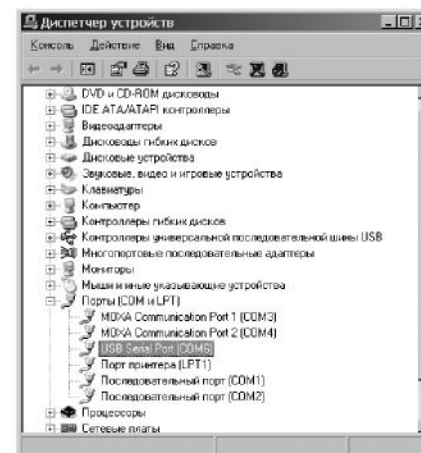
Диспетчер устройств

Консоль Действие Вид Справка

DVD и CD-ROM дисководы
IDE ATA/ATAPI контроллеры
Видеоадаптеры
Дисководы гибких дисков
Дисковые устройства
Звуковые, видео и игровые устройства
Клавиатуры
Компьютер
Контроллеры гибких дисков
Контроллеры универсальной последовательной шины USB
Многопортовые последовательные адаптеры
Мониторы
Мыши и иные указывающие устройства
Порты (COM и LPT)
MOXA Communication Port 1 (COM3)
MOXA Communication Port 2 (COM4)
USB Serial Port (COM6)
Порт принтера (LPT1)
Последовательный порт (COM1)
Последовательный порт (COM2)
Процессоры
Сетевые платы